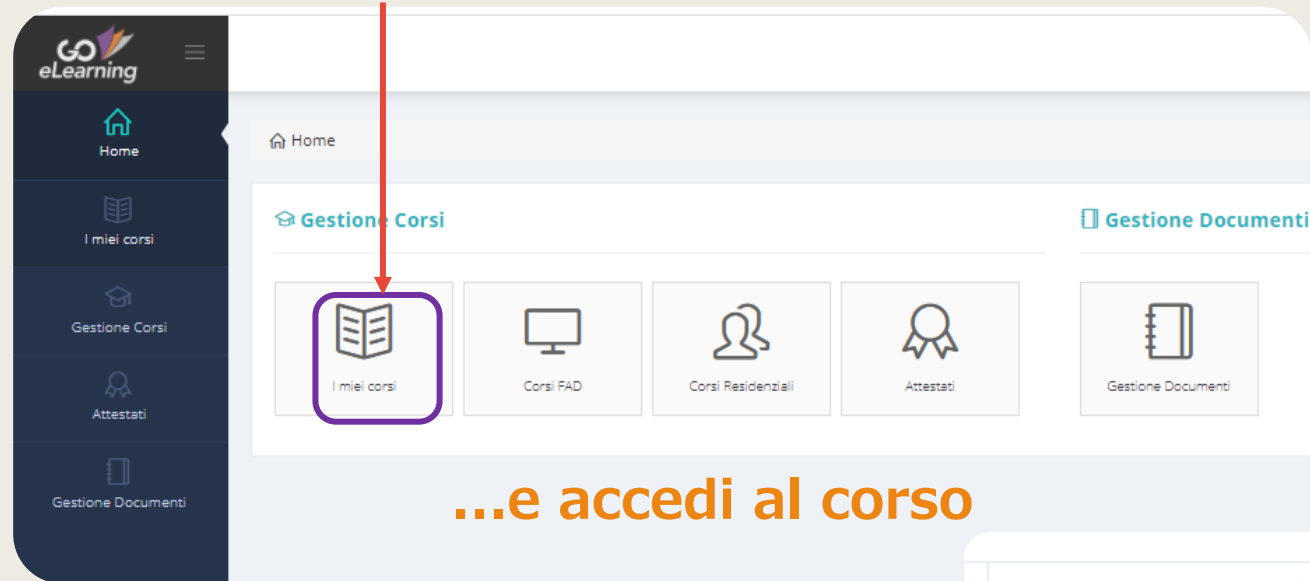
GO eLearning

Home

I miei corsi

Gestione Corsi

Attestati

Gestione Documenti

Home

Gestione Corsi

Gestione Documenti

I miei corsi

Corsi FAD

Corsi Residenziali

Attestati

Gestione Documenti

...e accedi al corso